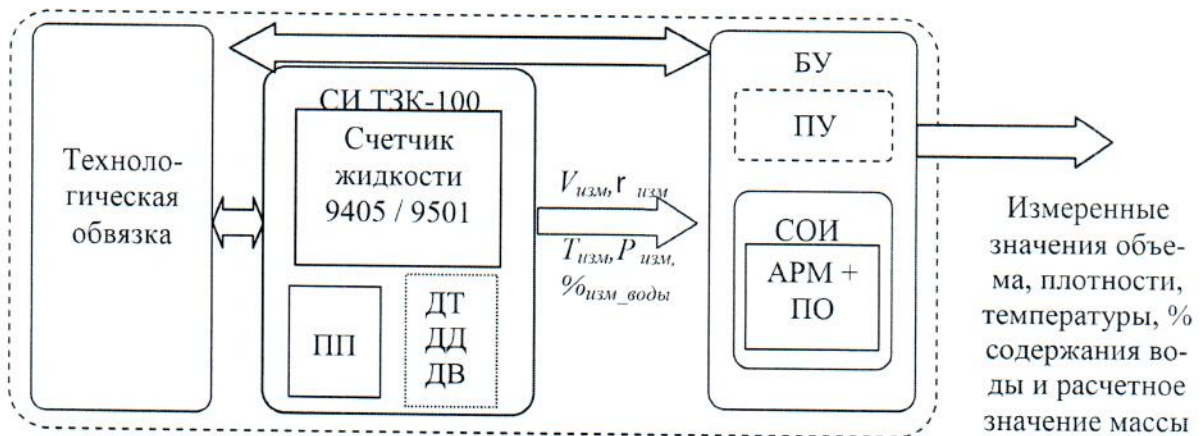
Технологическая обвязка

СИ ТЗК-100

Счетчик жидкости 9405 / 9501

ПП

ДТ
ДД
ДВ

$V_{изм}$, r $_{изм}$

$T_{изм}$, $P_{изм}$, $\%_{изм\_воды}$

БУ

ПУ

СОИ

АРМ + ПО

Измеренные значения объема, плотности, температуры, % содержания воды и расчетное значение массы